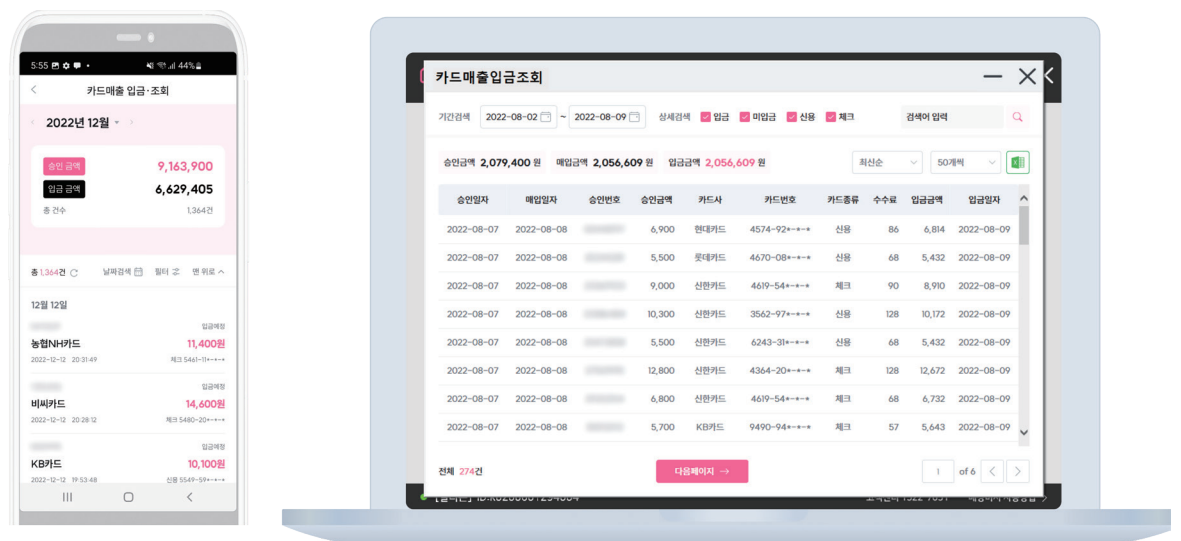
5:55 44%

카드매출 입금·조회

2022년 12월

승인 금액 9,163,900
입금 금액 6,629,405
총 건수 1,364건

총 1,364건 날짜검색 필터 맨 위로

12월 12일

입금예정
농협NH카드 11,400원
2022-12-12 20:31:49 체크 5461-11**-**-**

입금예정
비씨카드 14,600원
2022-12-12 20:28:12 체크 5480-20**-**-**

입금예정
KB카드 10,100원
2022-12-12 19:53:48 신용 5549-59**-**-**

카드매출입금조회

기간검색 2022-08-02 ~ 2022-08-09 상세검색 입금 미입금 신용 체크 검색어 입력

승인금액 2,079,400 원 매입금액 2,056,609 원 입금금액 2,056,609 원 최신순 50개씩

| 승인일자 | 매입일자 | 승인번호 | 승인금액 | 카드사 | 카드번호 | 카드종류 | 수수료 | 입금금액 | 입금일자 |
|---|---|---|---|---|---|---|---|---|---|
| 2022-08-07 | 2022-08-08 | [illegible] | 6,900 | 현대카드 | 4574-92**-**-** | 신용 | 86 | 6,814 | 2022-08-09 |
| 2022-08-07 | 2022-08-08 | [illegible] | 5,500 | 롯데카드 | 4670-08**-**-** | 신용 | 68 | 5,432 | 2022-08-09 |
| 2022-08-07 | 2022-08-08 | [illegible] | 9,000 | 신한카드 | 4619-54**-**-** | 체크 | 90 | 8,910 | 2022-08-09 |
| 2022-08-07 | 2022-08-08 | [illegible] | 10,300 | 신한카드 | 3562-97**-**-** | 신용 | 128 | 10,172 | 2022-08-09 |
| 2022-08-07 | 2022-08-08 | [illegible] | 5,500 | 신한카드 | 6243-31**-**-** | 신용 | 68 | 5,432 | 2022-08-09 |
| 2022-08-07 | 2022-08-08 | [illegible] | 12,800 | 신한카드 | 4364-20**-**-** | 체크 | 128 | 12,672 | 2022-08-09 |
| 2022-08-07 | 2022-08-08 | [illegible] | 6,800 | 신한카드 | 4619-54**-**-** | 체크 | 68 | 6,732 | 2022-08-09 |
| 2022-08-07 | 2022-08-08 | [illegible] | 5,700 | KB카드 | 9490-94**-**-** | 체크 | 57 | 5,643 | 2022-08-09 |

전체 274건 다음페이지 → 1 of 6